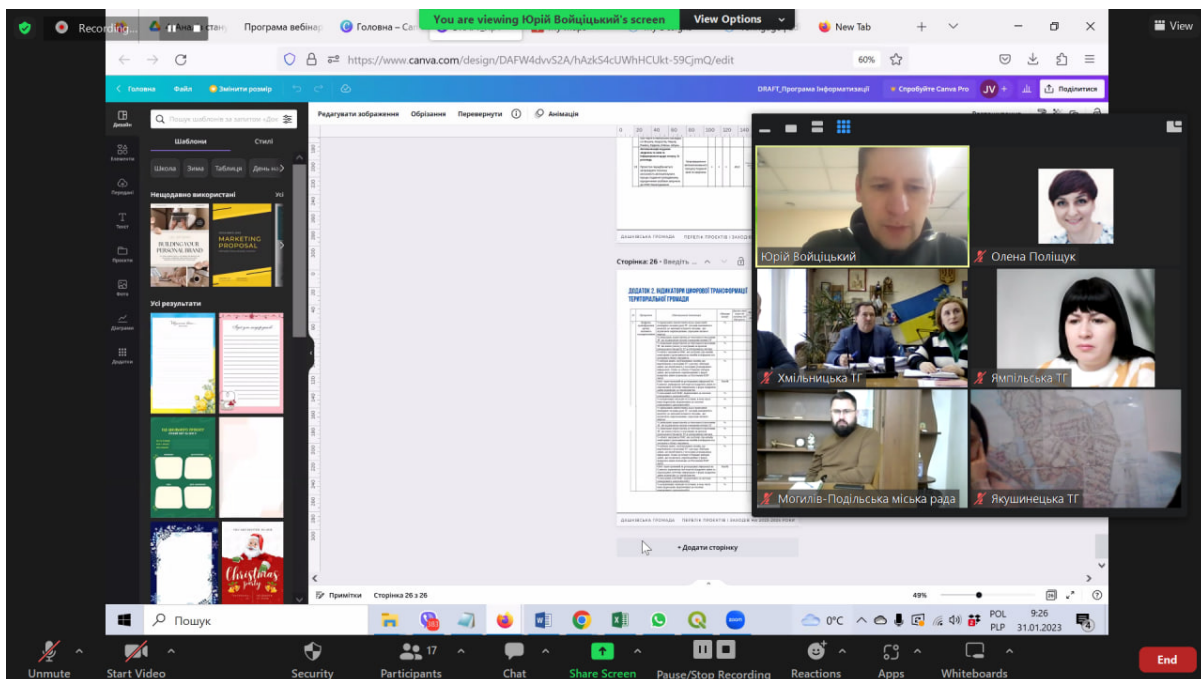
Recording...
You are viewing Юрій Войціцький's screen
View Options
View
Програма вебінар
Головна – Can
New Tab
https://www.canva.com/design/DAFW4dvvS2A/hAzkS4cUWhHCUkt-59CjmQ/edit
60%
Головна
Файл
Змінити розмір
DRAFT_Програма Інформатизації
Спробуйте Canva Pro
JV
Поділитися
Дизайн
Елементи
Передати
Текст
Проєкти
Фото
Діаграми
Додатки
Пошук шаблонів за запитом «Док
Шаблони
Стилі
Школа
Зима
Таблиця
День на
Нещодавно використані
Усі
BUILDING YOUR PERSONAL BRAND
MARKETING PROPOSAL
Усі результати
Christmas party
Редагувати зображення
Обрізання
Перевернути
Анімація
Сторінка: 26 • Введіть ...
ДОДАТОК 2. ІНДИКАТОРИ ЦИФРОВОЇ ТРАНСФОРМАЦІЇ ТЕРИТОРІАЛЬНОЇ ГРОМАДИ
+ Додати сторінку
Примітки
Сторінка 26 з 26
49%
Юрій Войціцький
Олена Поліщук
Хмільницька ТГ
Ямпільська ТГ
Могилів-Подільська міська рада
Якушинецька ТГ
Пошук
0°C
POL PLP
9:26 31.01.2023
Unmute
Start Video
Security
Participants 17
Chat
Share Screen
Pause/Stop Recording
Reactions
Apps
Whiteboards
End